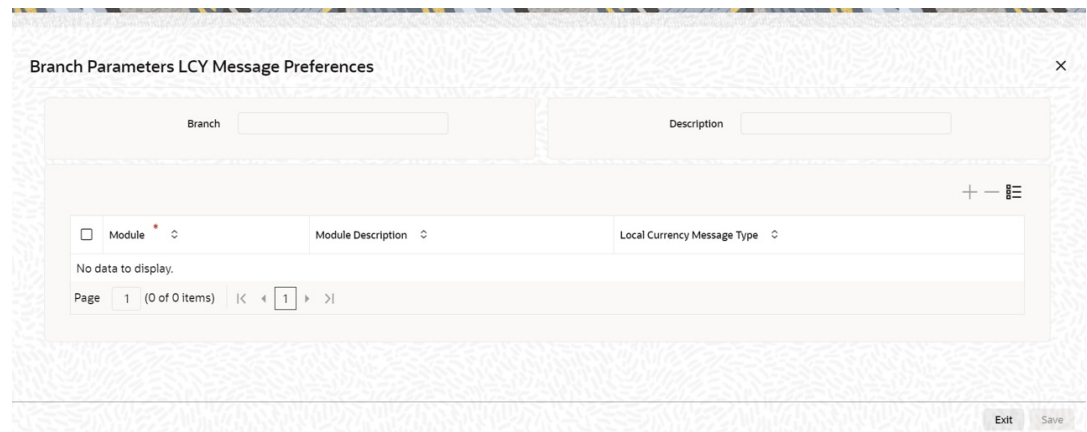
Branch Parameters LCY Message Preferences

Branch

Description

| Module * | Module Description | Local Currency Message Type |
|---|---|---|
| No data to display. | | |

Page 1 (0 of 0 items) |< ◂ 1 ▸ >|

Exit Save